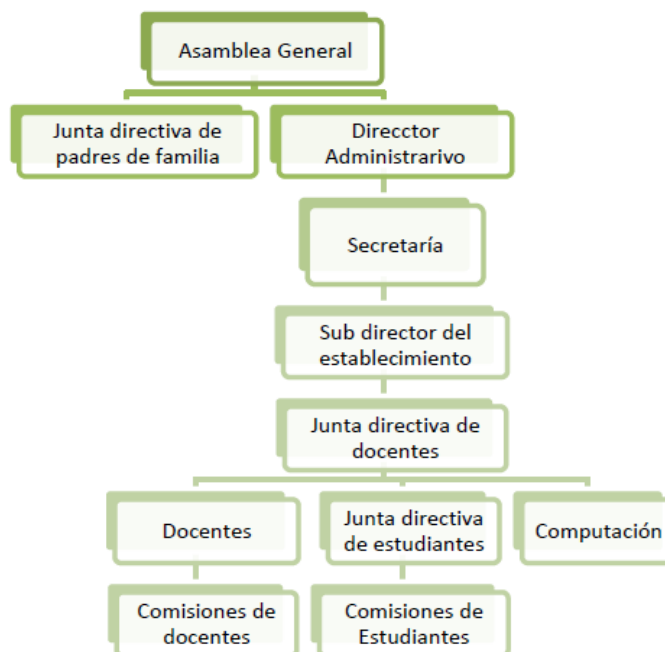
Asamblea General

Junta directiva de padres de familia

Direcctor Administrarivo

Secretaría

Sub director del establecimiento

Junta directiva de docentes

Docentes

Junta directiva de estudiantes

Computación

Comisiones de docentes

Comisiones de Estudiantes